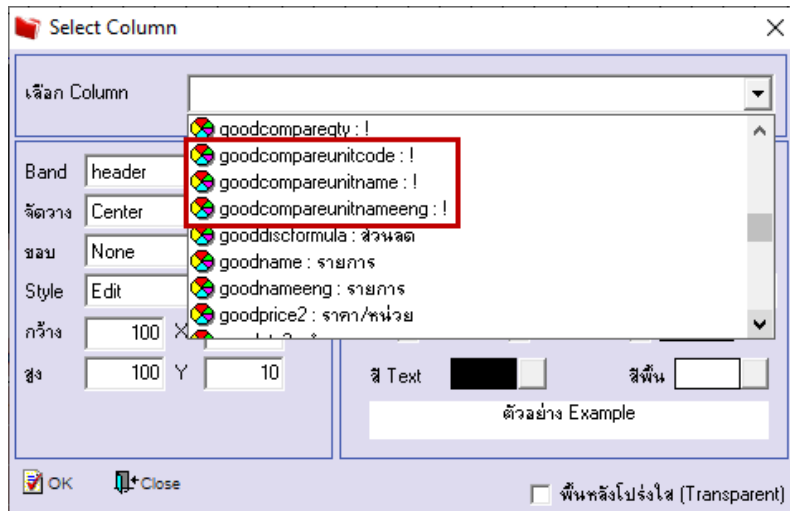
Select Column

เลือก Column

goodcompareqty : !
goodcompareunitcode : !
goodcompareunitname : !
goodcompareunitnameeng : !
gooddiscformula : ส่วนลด
goodname : รายการ
goodnameeng : รายการ
goodprice2 : ราคา/หน่วย

Band header
จัดวาง Center
ขอบ None
Style Edit
กว้าง 100 X
สูง 100 Y 10

สี Text
สีพื้น
ตัวอย่าง Example

OK
Close
พื้นหลังโปร่งใส (Transparent)